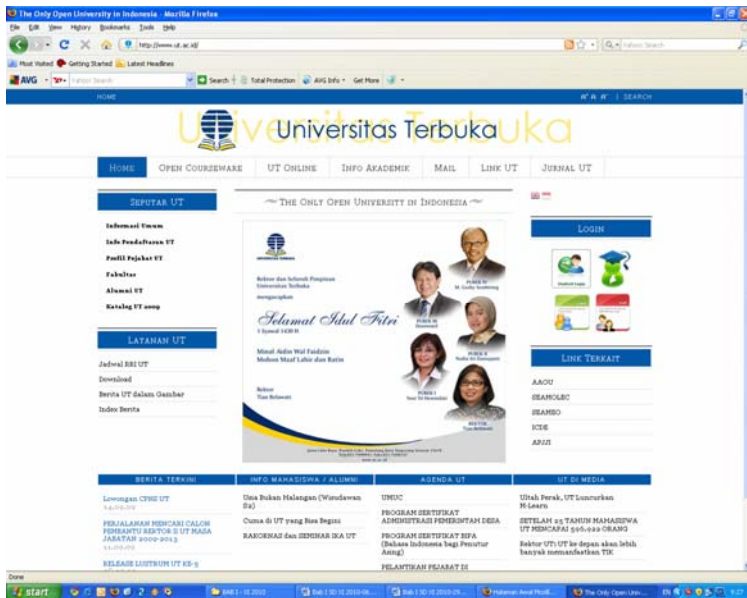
The Only Open University in Indonesia - Mozilla Firefox

File Edit View History Bookmarks Tools Help

http://www.ut.ac.id/

Most Visited Getting Started Latest Headlines

AVG Yahoo! Search Search Total Protection AVG Info Get More

HOME

SEARCH

Universitas Terbuka

HOME OPEN COURSEWARE UT ONLINE INFO AKADEMIK MAIL LINK UT JURNAL UT

SEPUTAR UT

Informasi Umum
Info Pendaftaran UT
Profil Pejabat UT
Fakultas
Alumni UT
Katalog UT 2009

LAYANAN UT

Jadwal RRI UT
Download
Berita UT dalam Gambar
Index Berita

THE ONLY OPEN UNIVERSITY IN INDONESIA

Rektor dan Seluruh Pimpinan Universitas Terbuka mengucapkan

Selamat Idul Fitri

1 Syawal 1430 H

Minal Aidin Wal Faidzin
Mohon Maaf Lahir dan Batin

Rektor
Tian Belawati

PUREK IV
M. Gorky Sembiring

PUREK III
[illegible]

PUREK II
Nadia Sri Damajanti

PUREK I
Yuni Tri Hewindati

REKTOR
Tian Belawati

LOGIN

LINK TERKAIT

AAOU
SEAMOLEC
SEAMEO
ICDE
APJJI

BERITA TERKINI

Lowongan CPNS UT
14.09.09

PERJALANAN MENCARI CALON PEMBANTU REKTOR II UT MASA JABATAN 2009-2013
11.09.09

RELEASE LUSTRUM UT KE-5

INFO MAHASISWA / ALUMNI

Usia Bukan Halangan (Wisudawan S2)

Cuma di UT yang Bisa Begini

RAKORNAS dan SEMINAR IKA UT

AGENDA UT

UMUC

PROGRAM SERTIFIKAT ADMINISTRASI PEMERINTAH DESA

PROGRAM SERTIFIKAT BIPA (Bahasa Indonesia bagi Penutur Asing)

PELANTIKAN PEJABAT DI

UT DI MEDIA

Ultah Perak, UT Luncurkan M-Learn

SETELAH 25 TAHUN MAHASISWA UT MENCAPAI 506.922 ORANG

Rektor UT: UT ke depan akan lebih banyak memanfaatkan TIK

Done

start